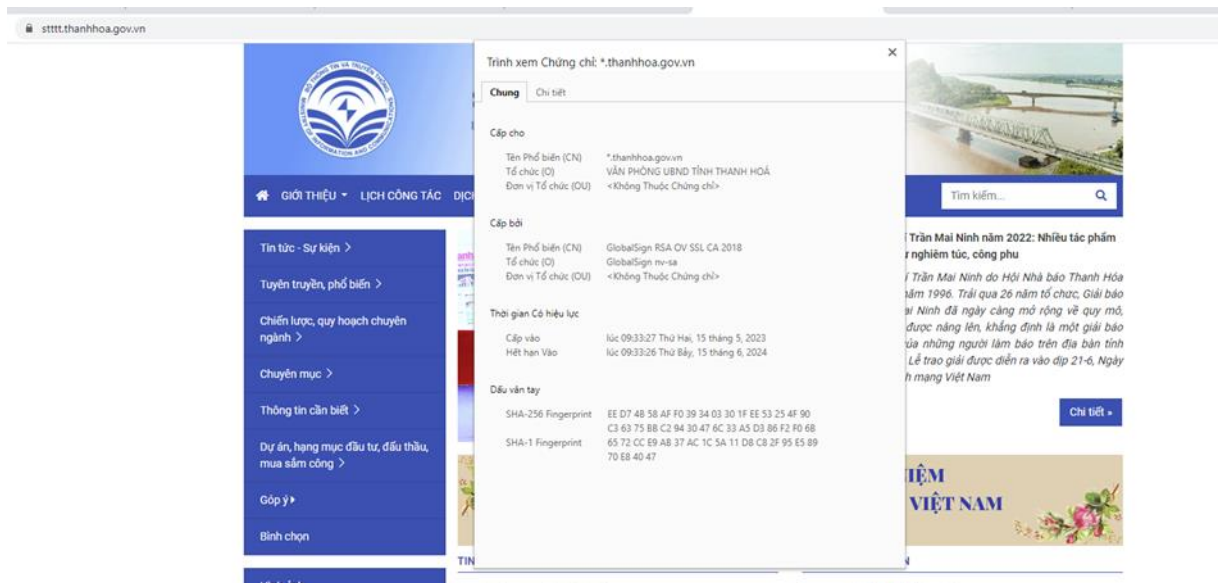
stttt.thanhhoa.gov.vn

GIỚI THIỆU ▾ LỊCH CÔNG TÁC DỊC

Tìm kiếm...

Tin tức - Sự kiện >

Tuyên truyền, phổ biến >

Chiến lược, quy hoạch chuyên ngành >

Chuyên mục >

Thông tin cần biết >

Dự án, hạng mục đầu tư, đấu thầu, mua sắm công >

Góp ý ▸

Bình chọn

Trình xem Chứng chỉ: *.thanhhoa.gov.vn

×

Chung Chi tiết

Cấp cho

Tên Phổ biến (CN) *.thanhhoa.gov.vn
Tổ chức (O) VĂN PHÒNG UBND TỈNH THANH HOÁ
Đơn vị Tổ chức (OU) <Không Thuộc Chứng chỉ>

Cấp bởi

Tên Phổ biến (CN) GlobalSign RSA OV SSL CA 2018
Tổ chức (O) GlobalSign nv-sa
Đơn vị Tổ chức (OU) <Không Thuộc Chứng chỉ>

Thời gian Có hiệu lực

Cấp vào lúc 09:33:27 Thứ Hai, 15 tháng 5, 2023
Hết hạn Vào lúc 09:33:26 Thứ Bảy, 15 tháng 6, 2024

Dấu vân tay

SHA-256 Fingerprint EE D7 4B 58 AF F0 39 34 03 30 1F EE 53 25 4F 90 C3 63 75 BB C2 94 30 47 6C 33 A5 D3 86 F2 F0 68
SHA-1 Fingerprint 65 72 CC E9 AB 37 AC 1C 5A 11 D8 C8 2F 95 E5 89 70 E8 40 47

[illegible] Trần Mai Ninh năm 2022: Nhiều tác phẩm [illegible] nghiêm túc, công phu

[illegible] Trần Mai Ninh do Hội Nhà báo Thanh Hóa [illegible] năm 1996. Trải qua 26 năm tổ chức, Giải báo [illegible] ai Ninh đã ngày càng mở rộng về quy mô, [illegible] được nâng lên, khẳng định là một giải báo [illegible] của những người làm báo trên địa bàn tỉnh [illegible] Lễ trao giải được diễn ra vào dịp 21-6, Ngày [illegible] h mạng Việt Nam

Chi tiết »

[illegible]IỆM
VIỆT NAM

TIN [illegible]